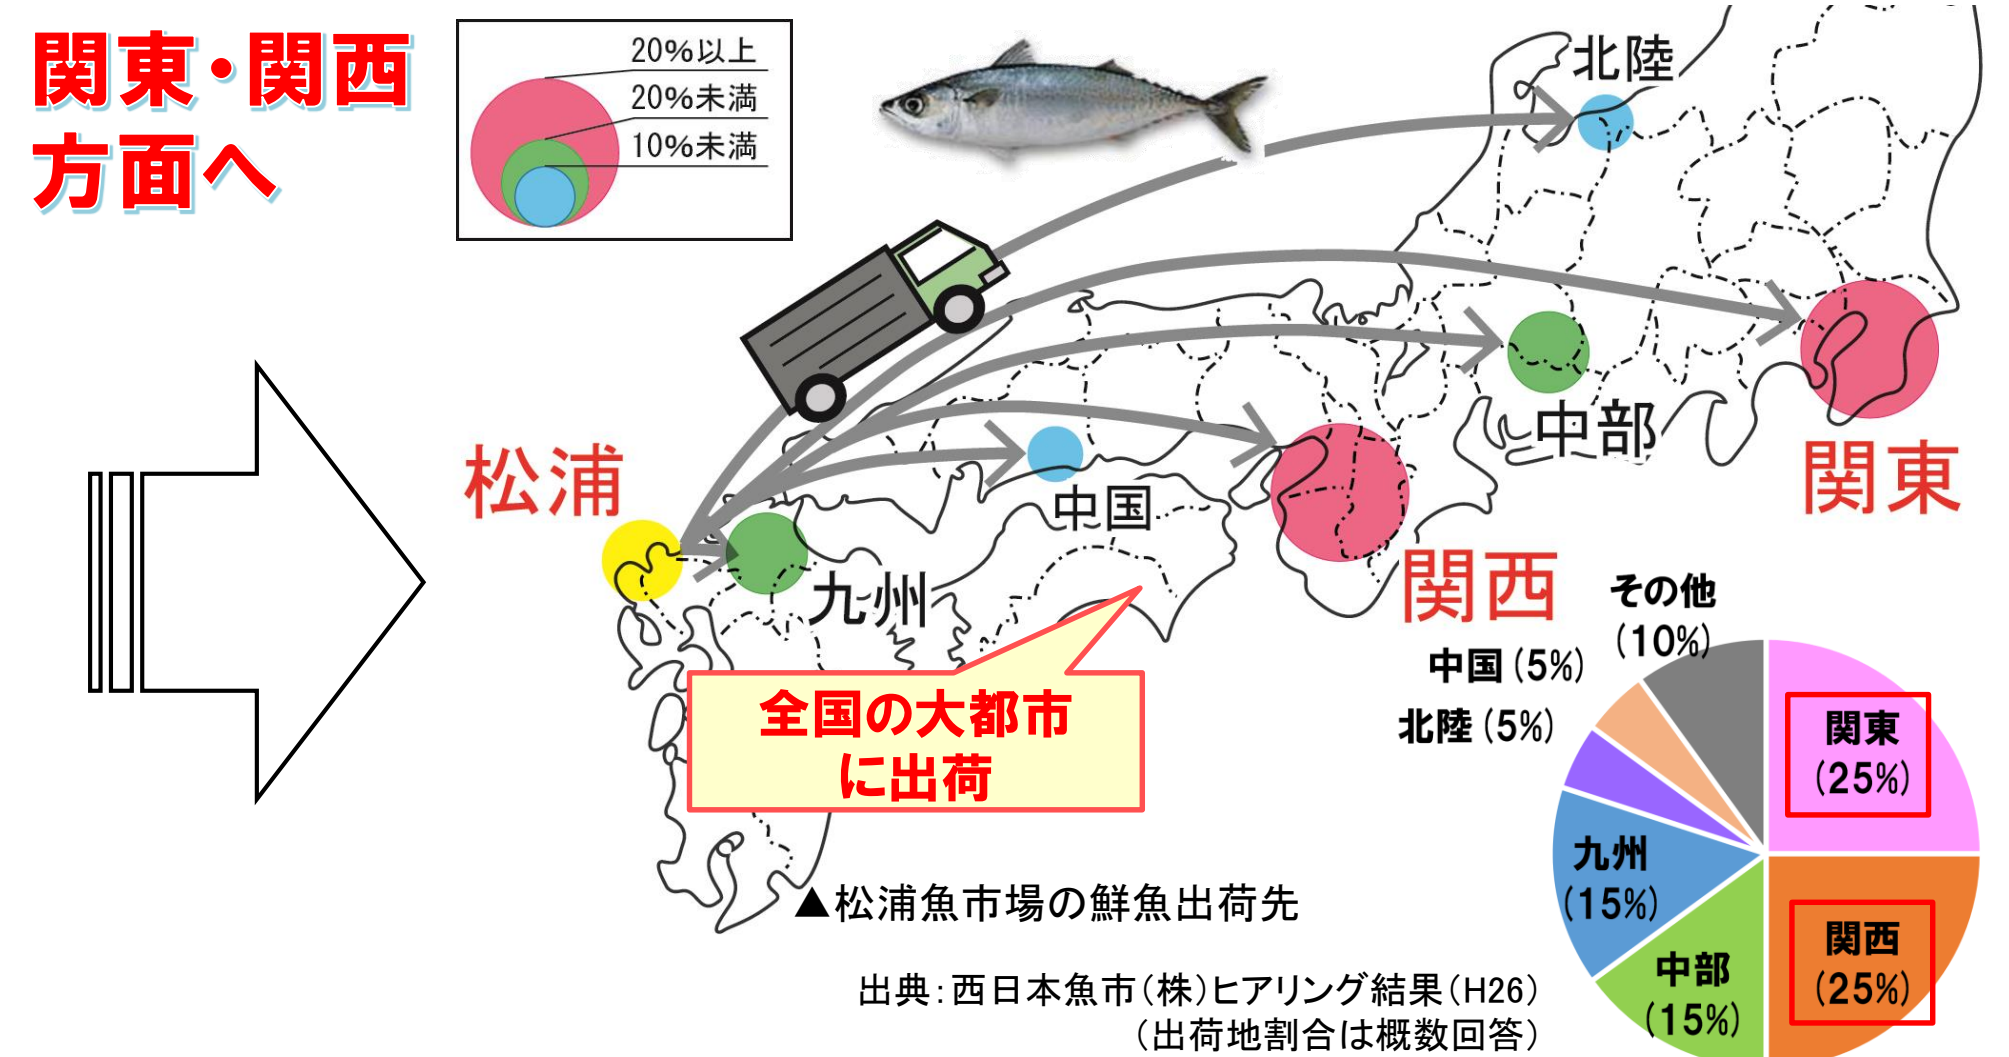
関東・関西
方面へ

20%以上
20%未満
10%未満

北陸
松浦
中国
中部
関東
関西
九州

全国の大都市
に出荷

▲松浦魚市場の鮮魚出荷先

その他
(10%)
中国(5%)
北陸(5%)
関東
(25%)
九州
(15%)
中部
(15%)
関西
(25%)

出典:西日本魚市(株)ヒアリング結果(H26)
(出荷地割合は概数回答)